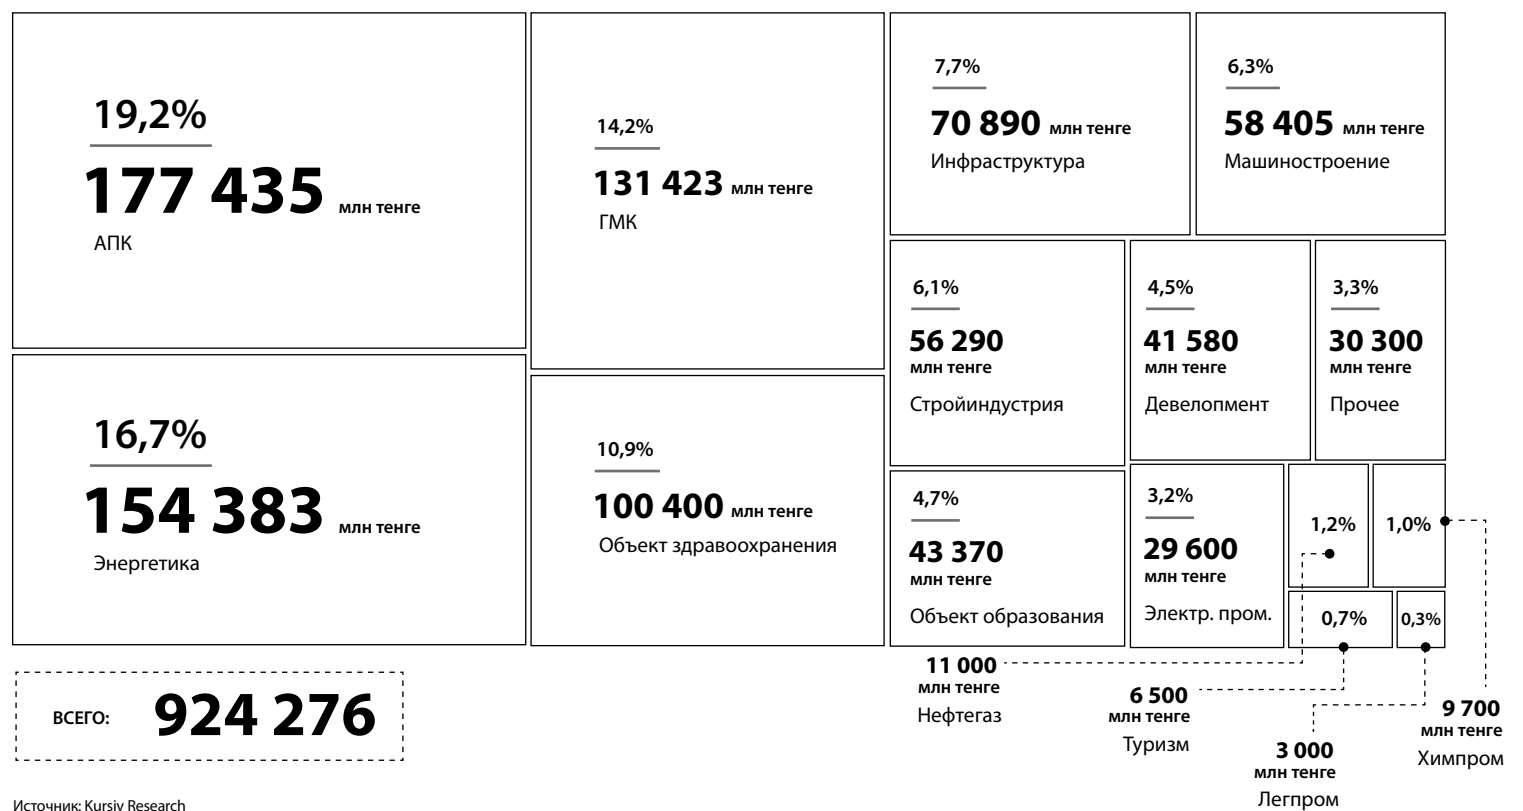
19,2%

177 435 млн тенге

АПК

14,2%

131 423 млн тенге

ГМК

7,7%

70 890 млн тенге

Инфраструктура

6,3%

58 405 млн тенге

Машиностроение

6,1%

56 290 млн тенге

Стройиндустрия

4,5%

41 580 млн тенге

Девелопмент

3,3%

30 300 млн тенге

Прочее

16,7%

154 383 млн тенге

Энергетика

10,9%

100 400 млн тенге

Объект здравоохранения

4,7%

43 370 млн тенге

Объект образования

3,2%

29 600 млн тенге

Электр. пром.

1,2%

1,0%

0,7%

0,3%

11 000 млн тенге

Нефтегаз

6 500 млн тенге

Туризм

3 000 млн тенге

Легпром

9 700 млн тенге

Химпром

ВСЕГО: 924 276

Источник: Kursiv Research